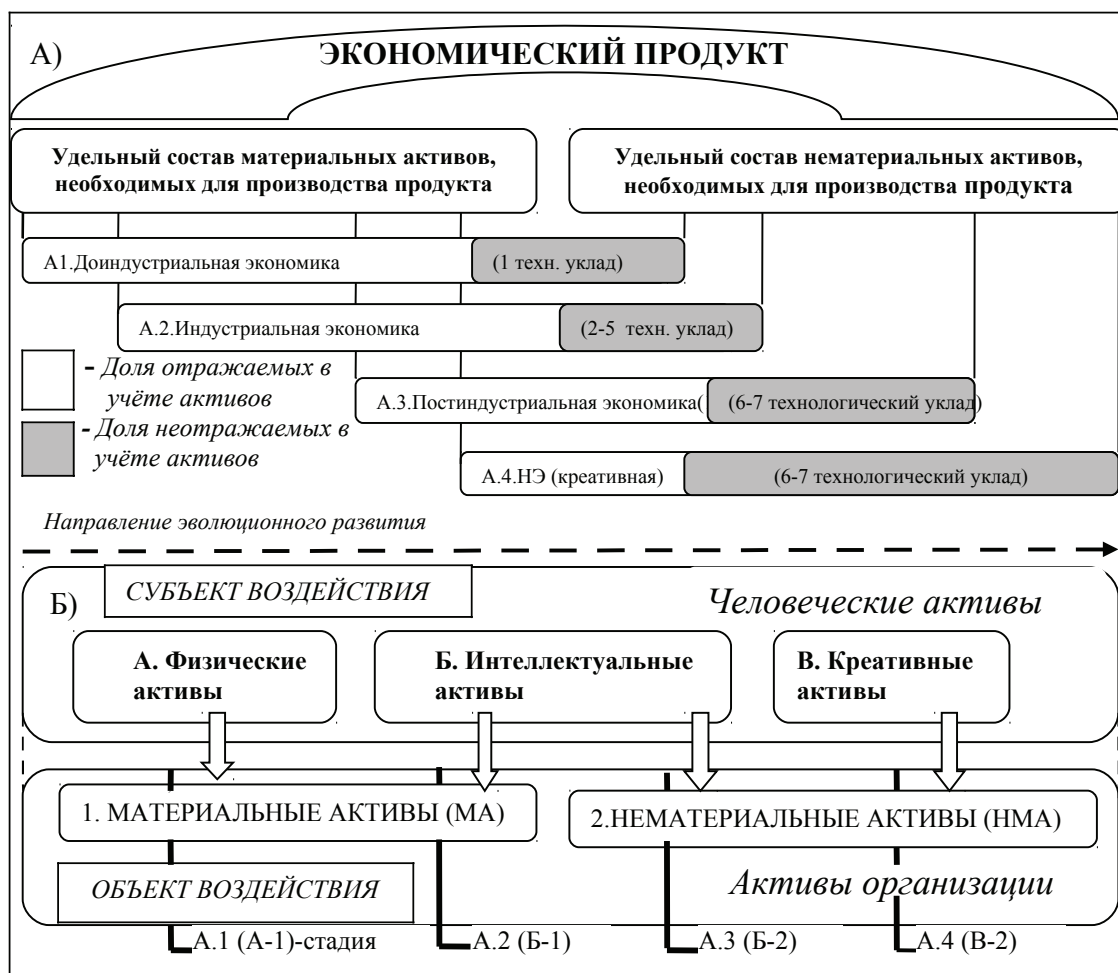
А)

ЭКОНОМИЧЕСКИЙ ПРОДУКТ

Удельный состав материальных активов, необходимых для производства продукта

Удельный состав нематериальных активов, необходимых для производства продукта

А1.Доиндустриальная экономика (1 техн. уклад)

А.2.Индустриальная экономика (2-5 техн. уклад)

- Доля отражаемых в учёте активов

- Доля неотражаемых в учёте активов

А.3.Постиндустриальная экономика( 6-7 технологический уклад)

А.4.НЭ (креативная) (6-7 технологический уклад)

Направление эволюционного развития

Б)

СУБЪЕКТ ВОЗДЕЙСТВИЯ

Человеческие активы

А. Физические активы

Б. Интеллектуальные активы

В. Креативные активы

1. МАТЕРИАЛЬНЫЕ АКТИВЫ (МА)

2.НЕМАТЕРИАЛЬНЫЕ АКТИВЫ (НМА)

ОБЪЕКТ ВОЗДЕЙСТВИЯ

Активы организации

А.1 (А-1)-стадия

А.2 (Б-1)

А.3 (Б-2)

А.4 (В-2)